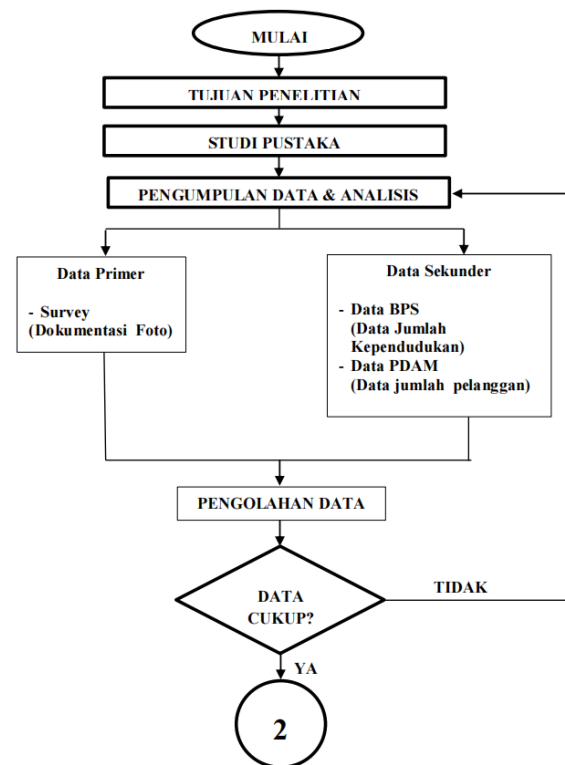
MULAI

TUJUAN PENELITIAN

STUDI PUSTAKA

PENGUMPULAN DATA & ANALISIS

Data Primer

- Survey
(Dokumentasi Foto)

Data Sekunder

- Data BPS
(Data Jumlah Kependudukan)
- Data PDAM
(Data jumlah pelanggan)

PENGOLAHAN DATA

DATA CUKUP?

TIDAK

YA

2